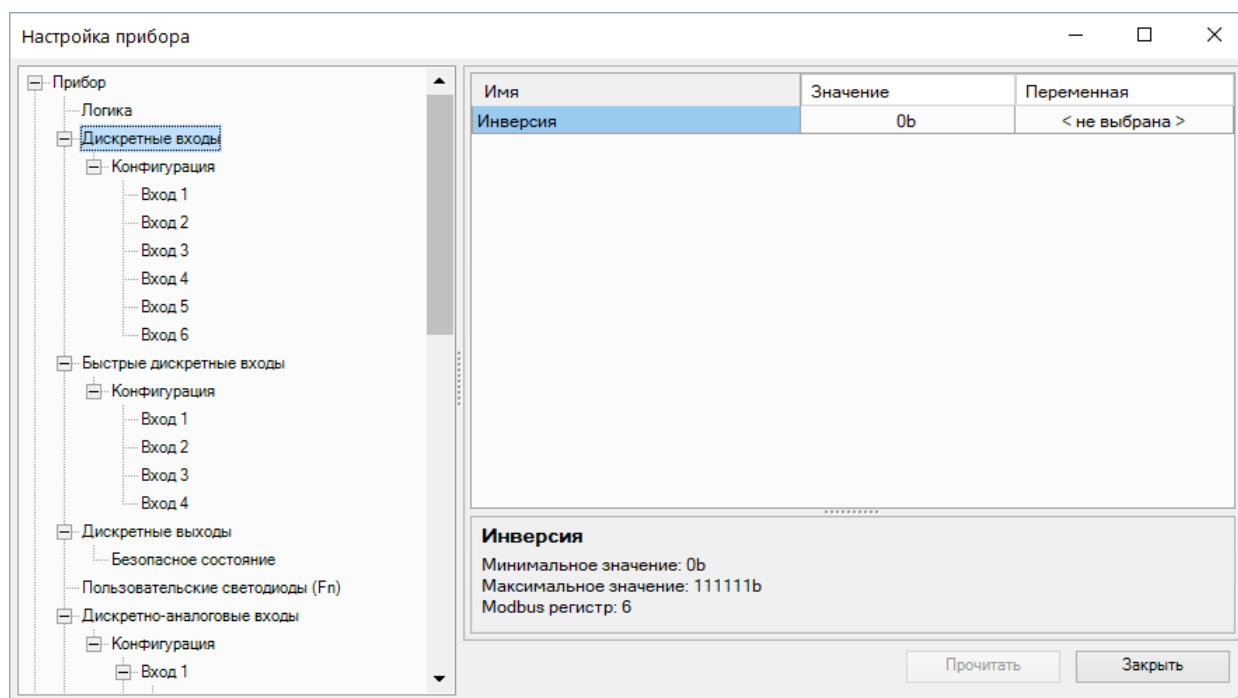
Настройка прибора

Прибор
Логика
Дискретные входы
Конфигурация
Вход 1
Вход 2
Вход 3
Вход 4
Вход 5
Вход 6
Быстрые дискретные входы
Конфигурация
Вход 1
Вход 2
Вход 3
Вход 4
Дискретные выходы
Безопасное состояние
Пользовательские светодиоды (Fn)
Дискретно-аналоговые входы
Конфигурация
Вход 1

| Имя | Значение | Переменная |
|---|---|---|
| Инверсия | 0b | < не выбрана > |

**Инверсия**
Минимальное значение: 0b
Максимальное значение: 111111b
Modbus регистр: 6

Прочитать
Закрыть